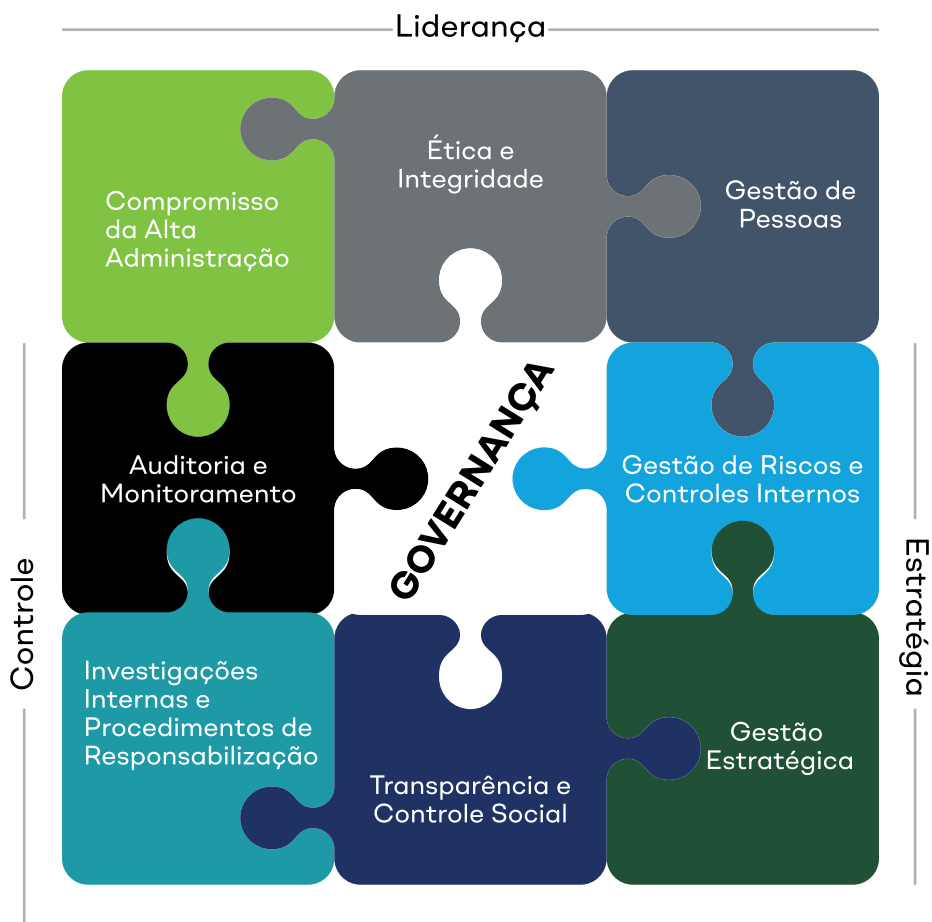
Liderança

Compromisso da Alta Administração

Ética e Integridade

Gestão de Pessoas

Auditoria e Monitoramento

GOVERNANÇA

Gestão de Riscos e Controles Internos

Controle

Estratégia

Investigações Internas e Procedimentos de Responsabilização

Transparência e Controle Social

Gestão Estratégica